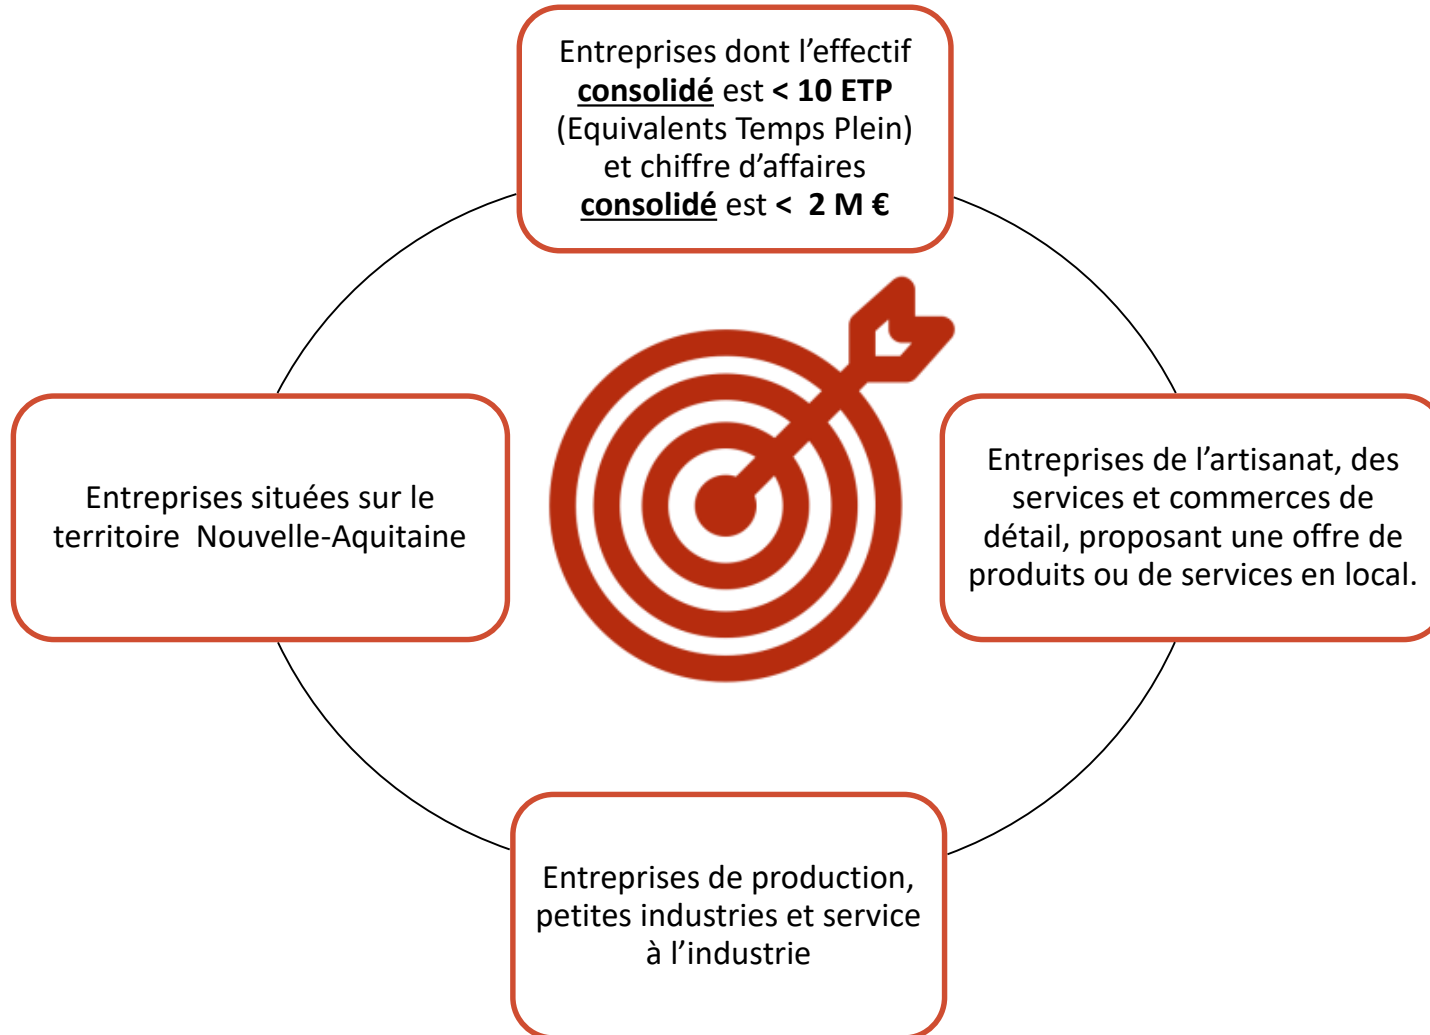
Entreprises dont l'effectif consolidé est < 10 ETP (Equivalents Temps Plein) et chiffre d'affaires consolidé est < 2 M €

Entreprises situées sur le territoire Nouvelle-Aquitaine

Entreprises de l'artisanat, des services et commerces de détail, proposant une offre de produits ou de services en local.

Entreprises de production, petites industries et service à l'industrie